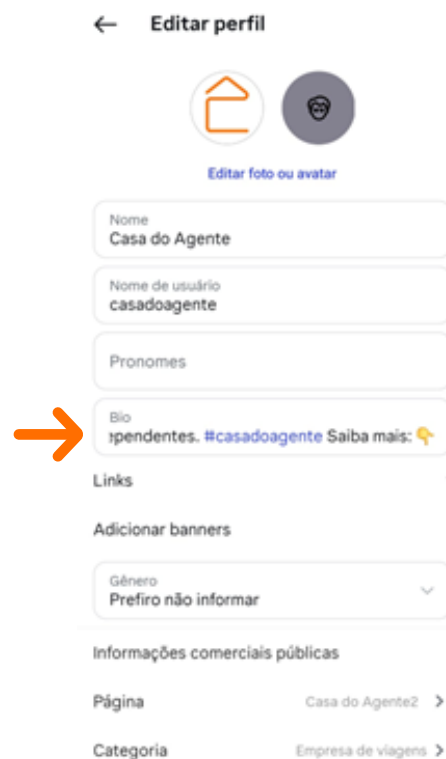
Editar perfil

Editar foto ou avatar

Nome
Casa do Agente

Nome de usuário
casadoagente

Pronomes

Bio
ependentes. #casadoagente Saiba mais: 👇

Links

Adicionar banners

Gênero
Prefiro não informar

Informações comerciais públicas

Página
Casa do Agente2

Categoria
Empresa de viagens